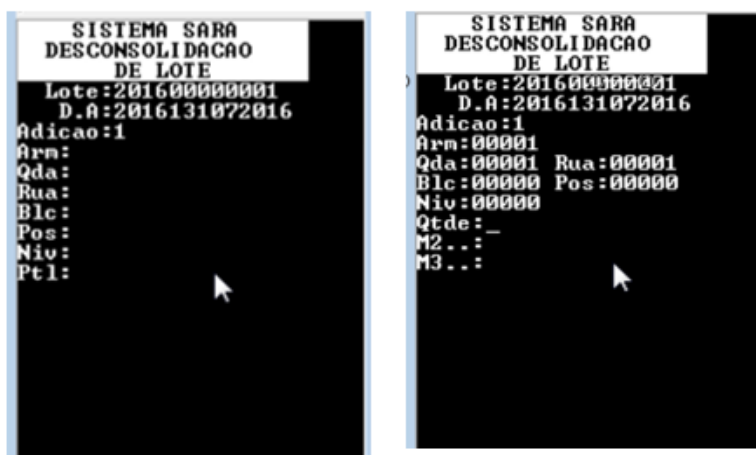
SISTEMA SARA
DESCONSOLIDACAO
DE LOTE
Lote:201600000001
D.A:2016131072016
Adicao:1
Arm:
Qda:
Rua:
Blc:
Pos:
Niv:
Ptl:

SISTEMA SARA
DESCONSOLIDACAO
DE LOTE
Lote:201600000001
D.A:2016131072016
Adicao:1
Arm:00001
Qda:00001 Rua:00001
Blc:00000 Pos:00000
Niv:00000
Qtde:_
M2..:
M3..: